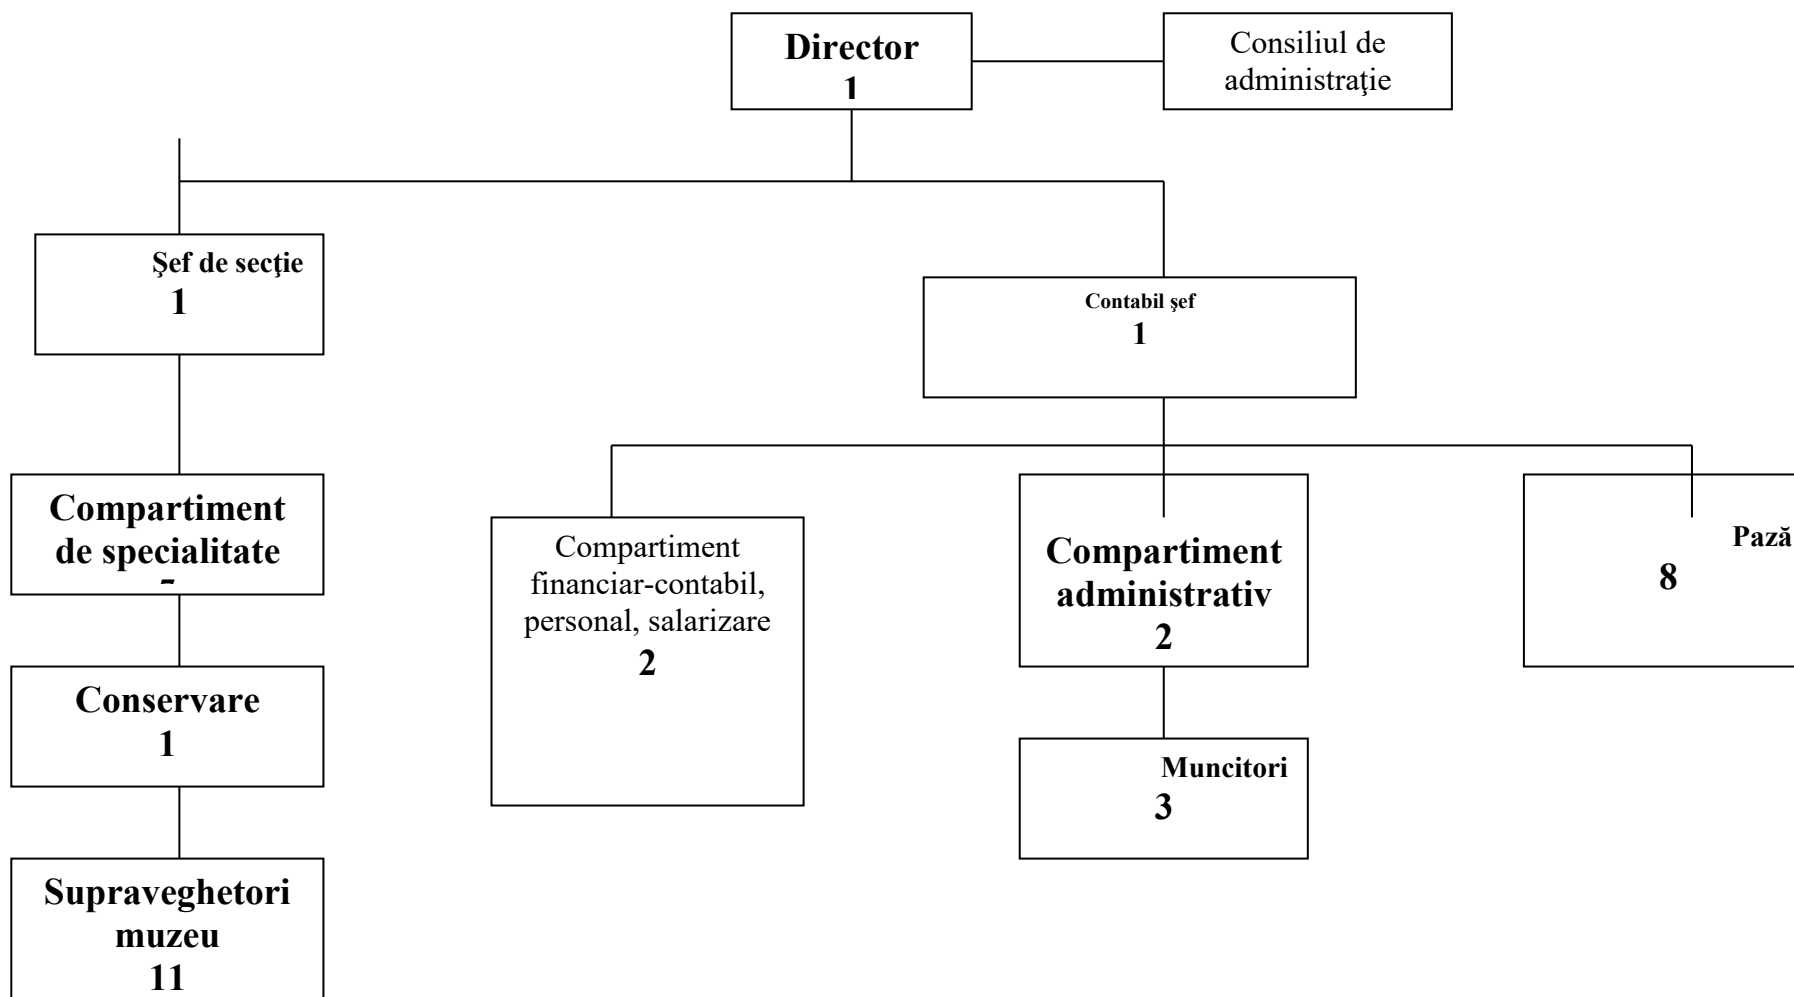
Director
1

Consiliul de administraţie

Şef de secţie
1

Contabil şef
1

Compartiment de specialitate
-

Compartiment financiar-contabil, personal, salarizare
2

Compartiment administrativ
2

Pază
8

Conservare
1

Muncitori
3

Supraveghetori muzeu
11